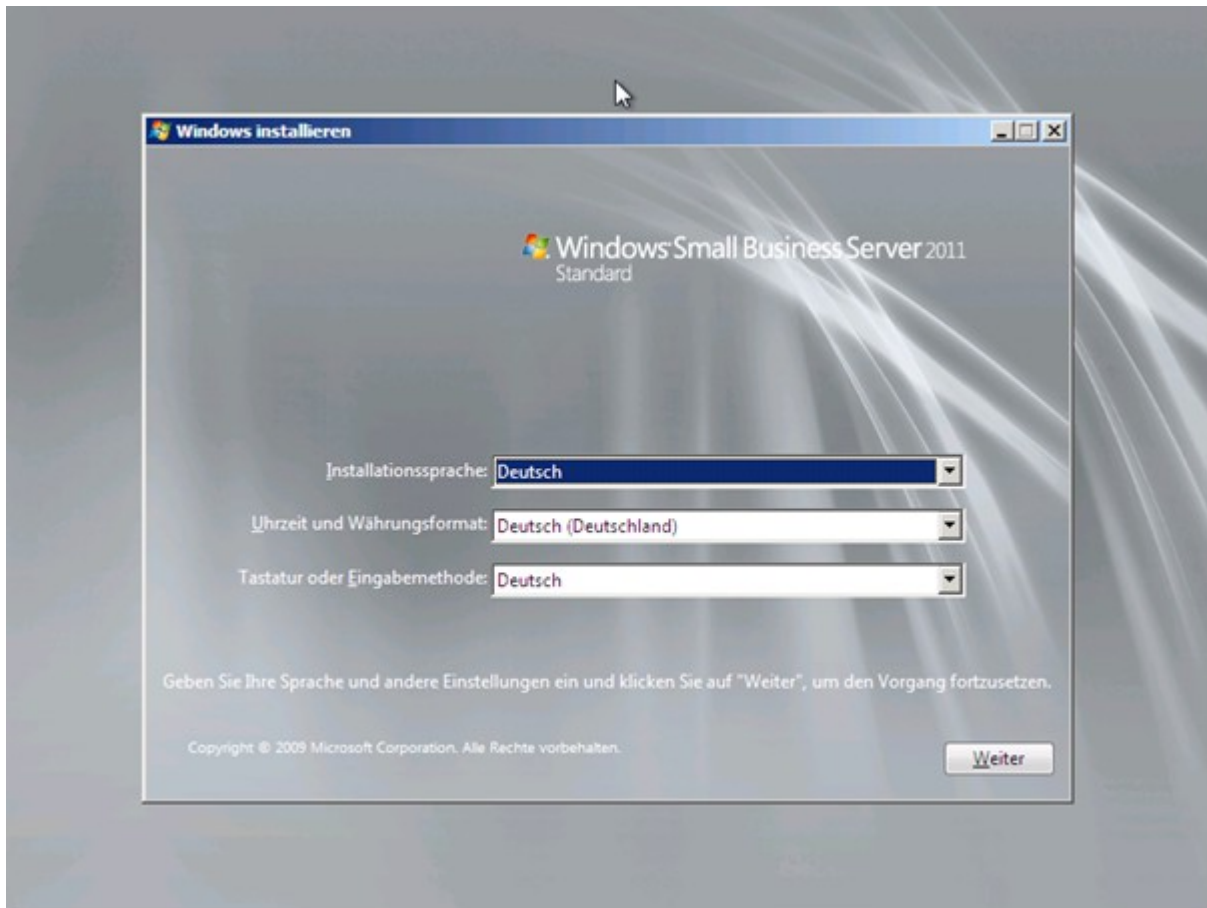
Windows installieren

Windows Small Business Server 2011
Standard

Installationssprache: Deutsch

Uhrzeit und Währungsformat: Deutsch (Deutschland)

Tastatur oder Eingabemethode: Deutsch

Geben Sie Ihre Sprache und andere Einstellungen ein und klicken Sie auf "Weiter", um den Vorgang fortzusetzen.

Copyright © 2009 Microsoft Corporation. Alle Rechte vorbehalten.

Weiter